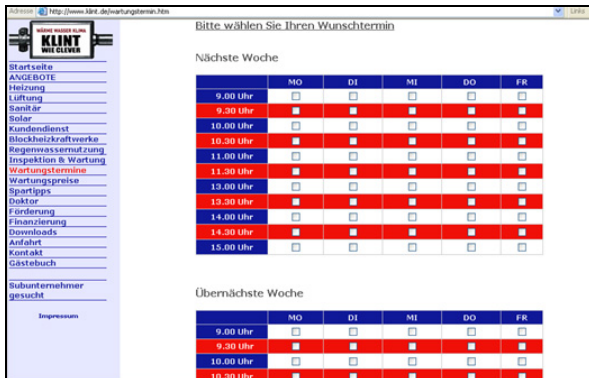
Adresse http://www.klint.de/wartungstermin.htm Links

WÄRME WASSER KLIMA
KLINT
WIE CLEVER

Startseite
ANGEBOTE
Heizung
Lüftung
Sanitär
Solar
Kundendienst
Blockheizkraftwerke
Regenwassernutzung
Inspektion & Wartung
Wartungstermine
Wartungspreise
Spartipps
Doktor
Förderung
Finanzierung
Downloads
Anfahrt
Kontakt
Gästebuch

Subunternehmer gesucht

Impressum

Bitte wählen Sie Ihren Wunschtermin

Nächste Woche

| | MO | DI | MI | DO | FR |
|---|---|---|---|---|---|
| 9.00 Uhr | ☐ | ☐ | ☐ | ☐ | ☐ |
| 9.30 Uhr | ☐ | ☐ | ☐ | ☐ | ☐ |
| 10.00 Uhr | ☐ | ☐ | ☐ | ☐ | ☐ |
| 10.30 Uhr | ☐ | ☐ | ☐ | ☐ | ☐ |
| 11.00 Uhr | ☐ | ☐ | ☐ | ☐ | ☐ |
| 11.30 Uhr | ☐ | ☐ | ☐ | ☐ | ☐ |
| 13.00 Uhr | ☐ | ☐ | ☐ | ☐ | ☐ |
| 13.30 Uhr | ☐ | ☐ | ☐ | ☐ | ☐ |
| 14.00 Uhr | ☐ | ☐ | ☐ | ☐ | ☐ |
| 14.30 Uhr | ☐ | ☐ | ☐ | ☐ | ☐ |
| 15.00 Uhr | ☐ | ☐ | ☐ | ☐ | ☐ |

Übernächste Woche

| | MO | DI | MI | DO | FR |
|---|---|---|---|---|---|
| 9.00 Uhr | ☐ | ☐ | ☐ | ☐ | ☐ |
| 9.30 Uhr | ☐ | ☐ | ☐ | ☐ | ☐ |
| 10.00 Uhr | ☐ | ☐ | ☐ | ☐ | ☐ |
| 10.30 Uhr | ☐ | ☐ | ☐ | ☐ | ☐ |